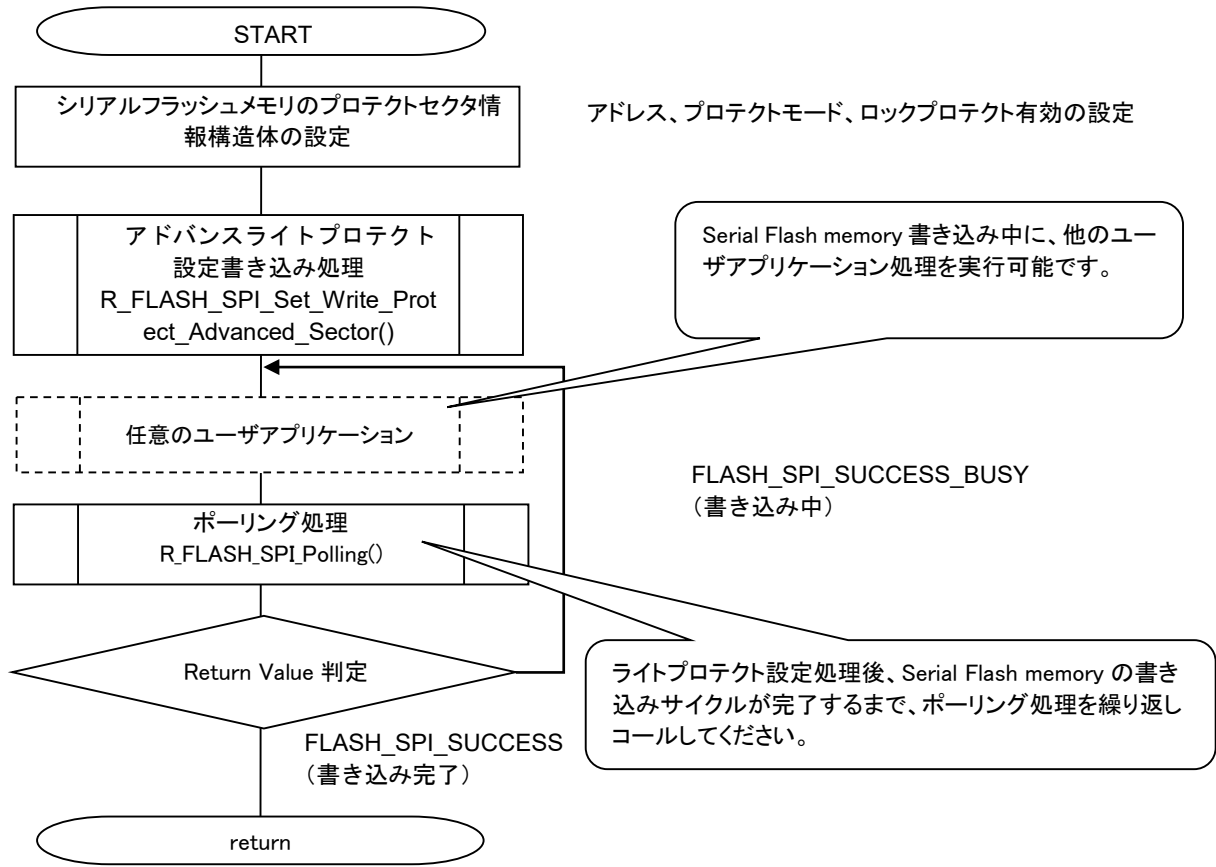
START

シリアルフラッシュメモリのプロテクトセクタ情報構造体の設定

アドレス、プロテクトモード、ロックプロテクト有効の設定

アドバンスライトプロテクト設定書き込み処理 R_FLASH_SPI_Set_Write_Protect_Advanced_Sector()

Serial Flash memory 書き込み中に、他のユーザアプリケーション処理を実行可能です。

任意のユーザアプリケーション

FLASH_SPI_SUCCESS_BUSY
（書き込み中）

ポーリング処理
R_FLASH_SPI_Polling()

Return Value 判定

ライトプロテクト設定処理後、Serial Flash memory の書き込みサイクルが完了するまで、ポーリング処理を繰り返しコールしてください。

FLASH_SPI_SUCCESS
（書き込み完了）

return